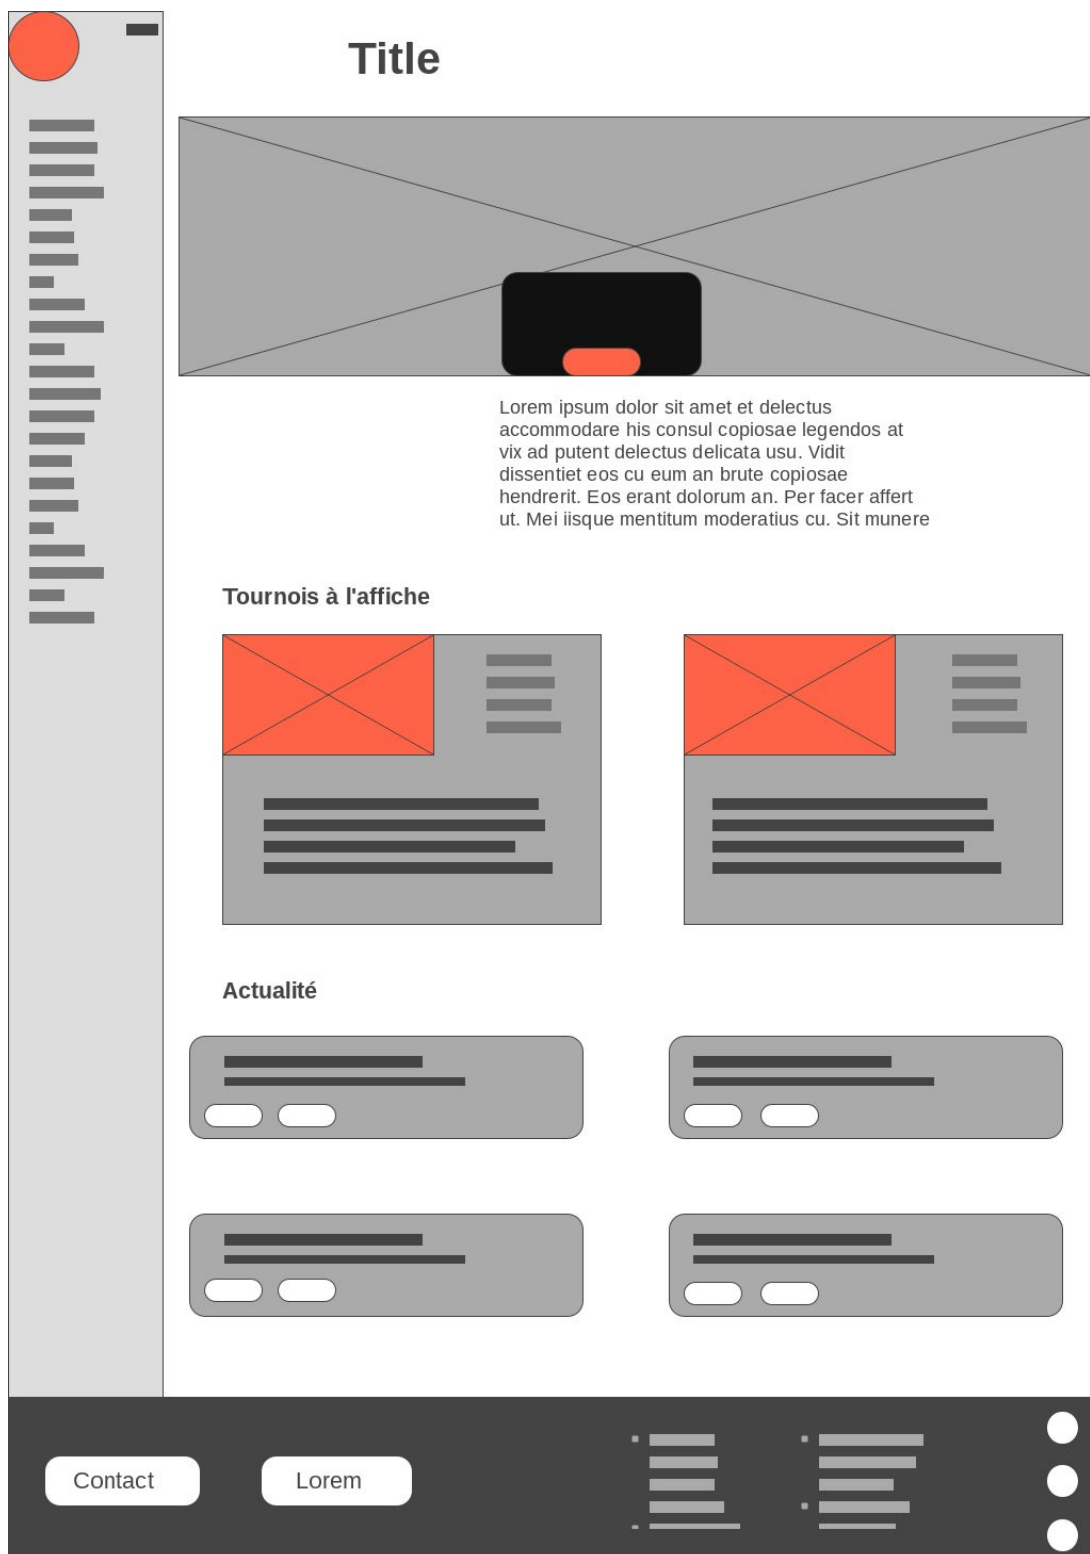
Title

Lorem ipsum dolor sit amet et delectus accommodare his consul copiosae legendos at vix ad putent delectus delicata usu. Vidit dissentiet eos cu eum an brute copiosae hendrerit. Eos erant dolorum an. Per facer affert ut. Mei iisque mentitum moderatius cu. Sit munere

Tournois à l'affiche

Actualité

Contact

Lorem